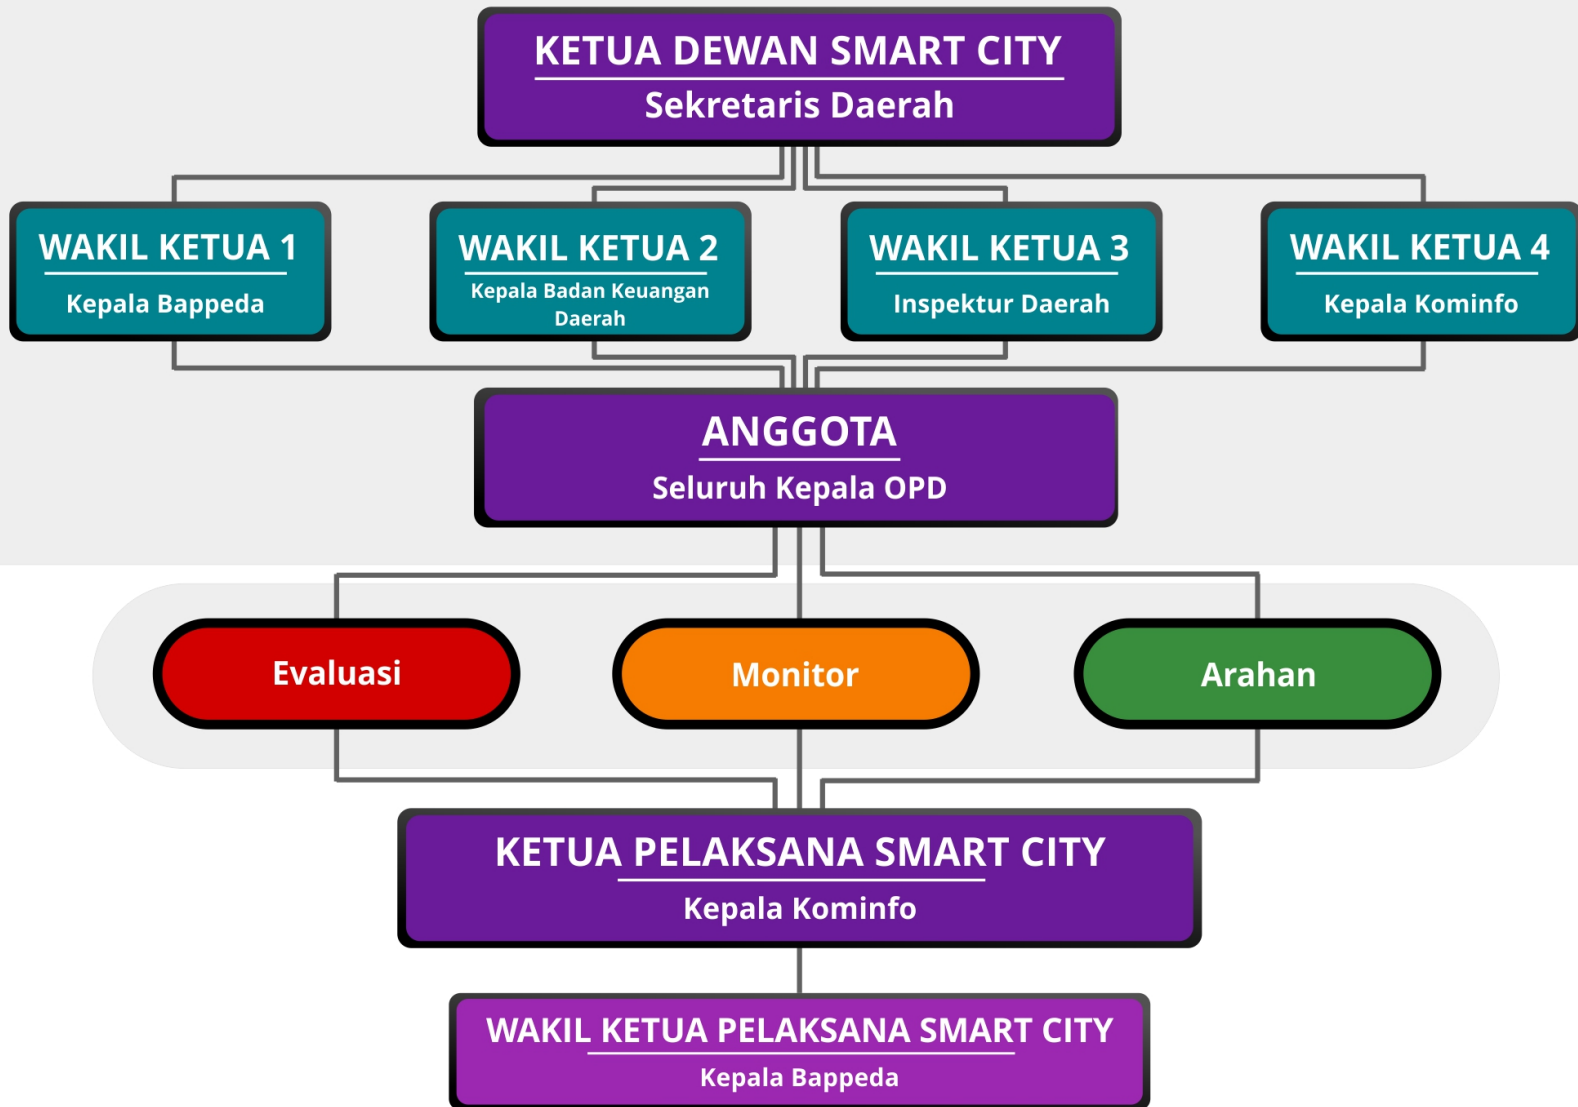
KETUA DEWAN SMART CITY
Sekretaris Daerah

WAKIL KETUA 1
Kepala Bappeda

WAKIL KETUA 2
Kepala Badan Keuangan Daerah

WAKIL KETUA 3
Inspektur Daerah

WAKIL KETUA 4
Kepala Kominfo

ANGGOTA
Seluruh Kepala OPD

Evaluasi

Monitor

Arahan

KETUA PELAKSANA SMART CITY
Kepala Kominfo

WAKIL KETUA PELAKSANA SMART CITY
Kepala Bappeda